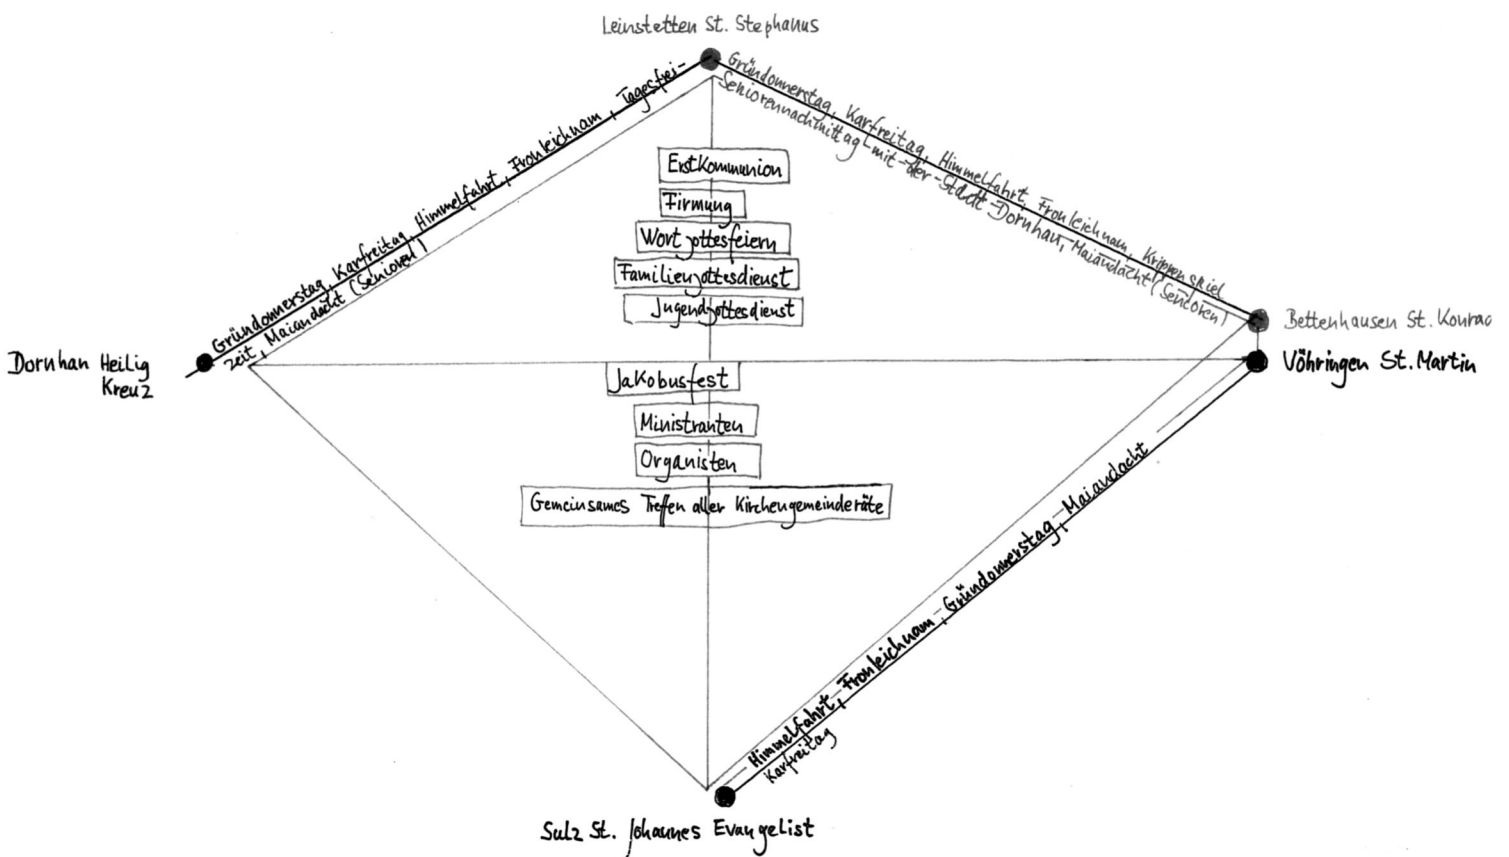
Leinstetten St. Stephanus

Gründonnerstag, Karfreitag, Himmelfahrt, Fronleichnam, Tagesfreizeit, Maiandacht (Senioren)

Gründonnerstag, Karfreitag, Himmelfahrt, Fronleichnam, Krippenspiel
Seniorennachmittag mit der Stadt Dornhan, Maiandacht (Senioren)

Bettenhausen St. Konrad

Dornhan Heilig Kreuz

Vöhringen St. Martin

ErstKommunion
Firmung
Wortgottesfeiern
Familiengottesdienst
Jugendgottesdienst
Jakobusfest
Ministranten
Organisten
Gemeinsames Treffen aller Kirchengemeinderäte

Himmelfahrt, Fronleichnam, Gründonnerstag, Maiandacht
Karfreitag

Sulz St. Johannes Evangelist